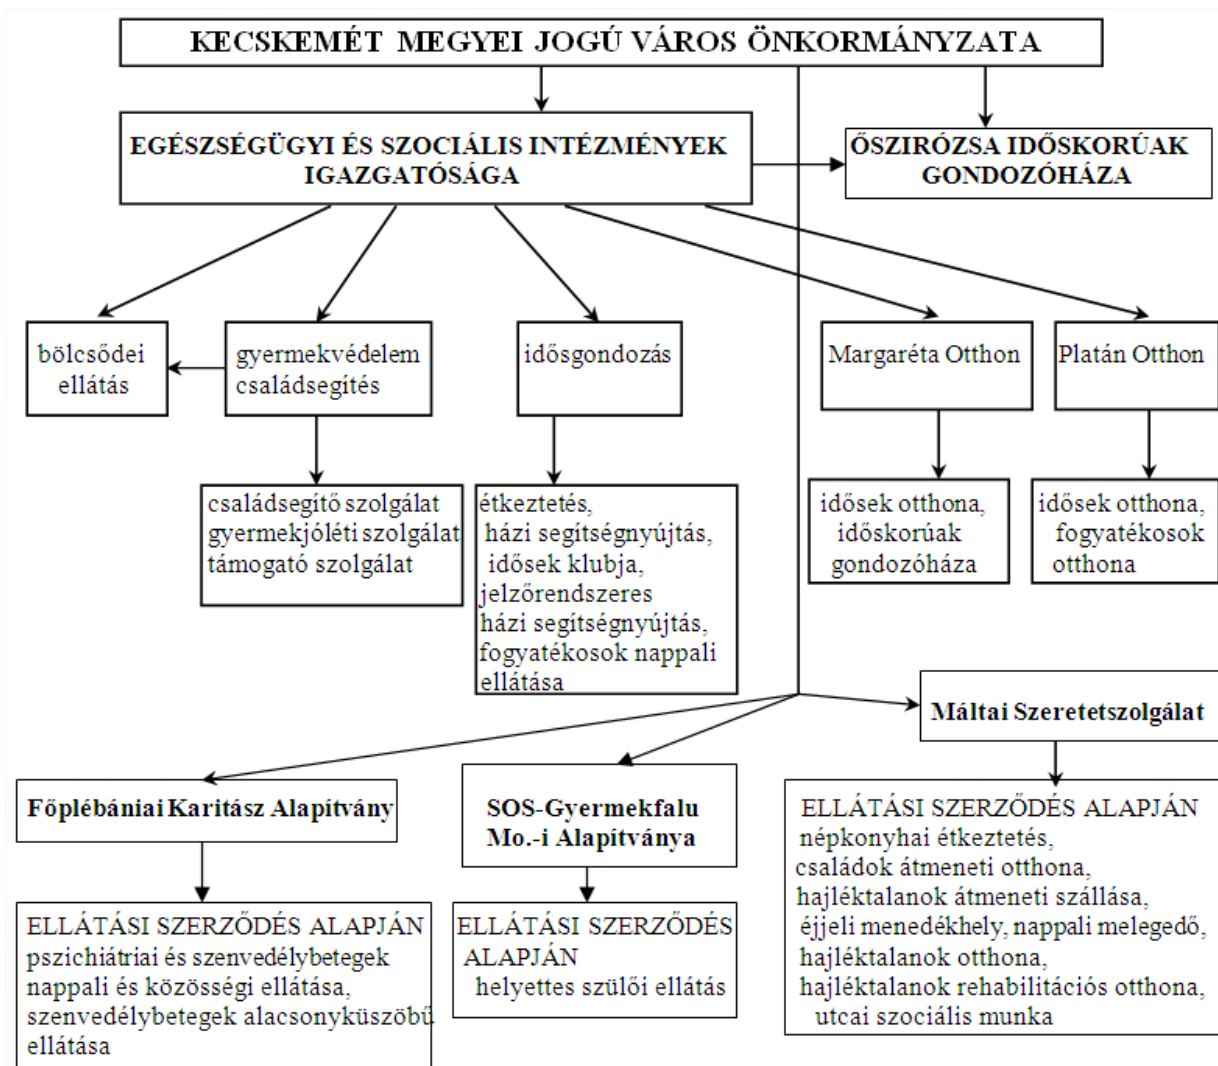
KECSKEMÉT MEGYEI JOGÚ VÁROS ÖNKORMÁNYZATA

EGÉSZSÉGÜGYI ÉS SZOCIÁLIS INTÉZMÉNYEK IGAZGATÓSÁGA

ŐSZIRÓZSA IDŐSKORÚAK GONDOZÓHÁZA

bölcsődei ellátás

gyermekvédelem családsegítés

idősgondozás

Margaréta Otthon

Platán Otthon

családsegítő szolgálat
gyermekjóléti szolgálat
támogató szolgálat

étkeztetés,
házi segítségnyújtás,
idősek klubja,
jelzőrendszeres házi segítségnyújtás,
fogyatékosok nappali ellátása

idősek otthona,
időskorúak gondozóháza

idősek otthona,
fogyatékosok otthona

Máltai Szeretetszolgálat

Főplébániai Karitász Alapítvány

SOS-Gyermekfalu Mo.-i Alapítványa

ELLÁTÁSI SZERZŐDÉS ALAPJÁN
népkonyhai étkeztetés,
családok átmeneti otthona,
hajléktalanok átmeneti szállása,
éjjeli menedékhely, nappali melegedő,
hajléktalanok otthona,
hajléktalanok rehabilitációs otthona,
utcai szociális munka

ELLÁTÁSI SZERZŐDÉS ALAPJÁN
pszichiátriai és szenvedélybetegek nappali és közösségi ellátása,
szenvedélybetegek alacsonyküszöbű ellátása

ELLÁTÁSI SZERZŐDÉS ALAPJÁN
helyettes szülői ellátás